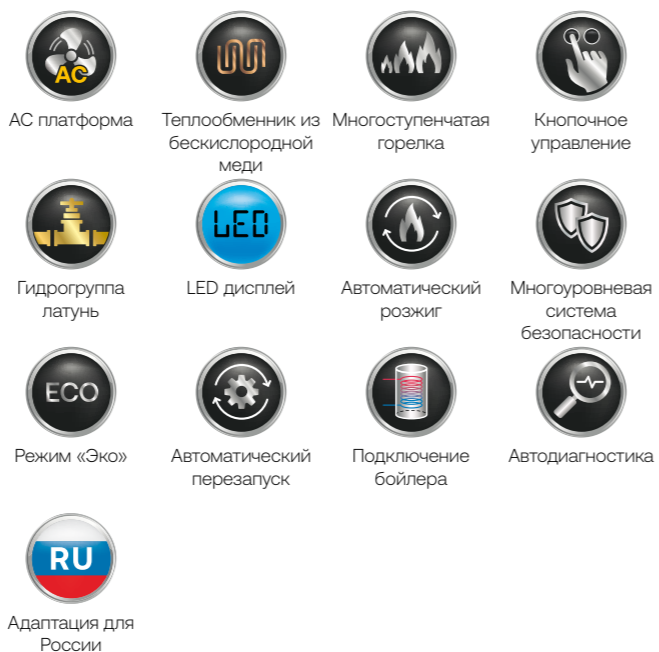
AC

АС платформа

Теплообменник из бескислородной меди

Многоступенчатая горелка

Кнопочное управление

Гидрогруппа латунь

LED

LED дисплей

Автоматический розжиг

Многоуровневая система безопасности

ECO

Режим «Эко»

Автоматический перезапуск

Подключение бойлера

Автодиагностика

RU

Адаптация для России